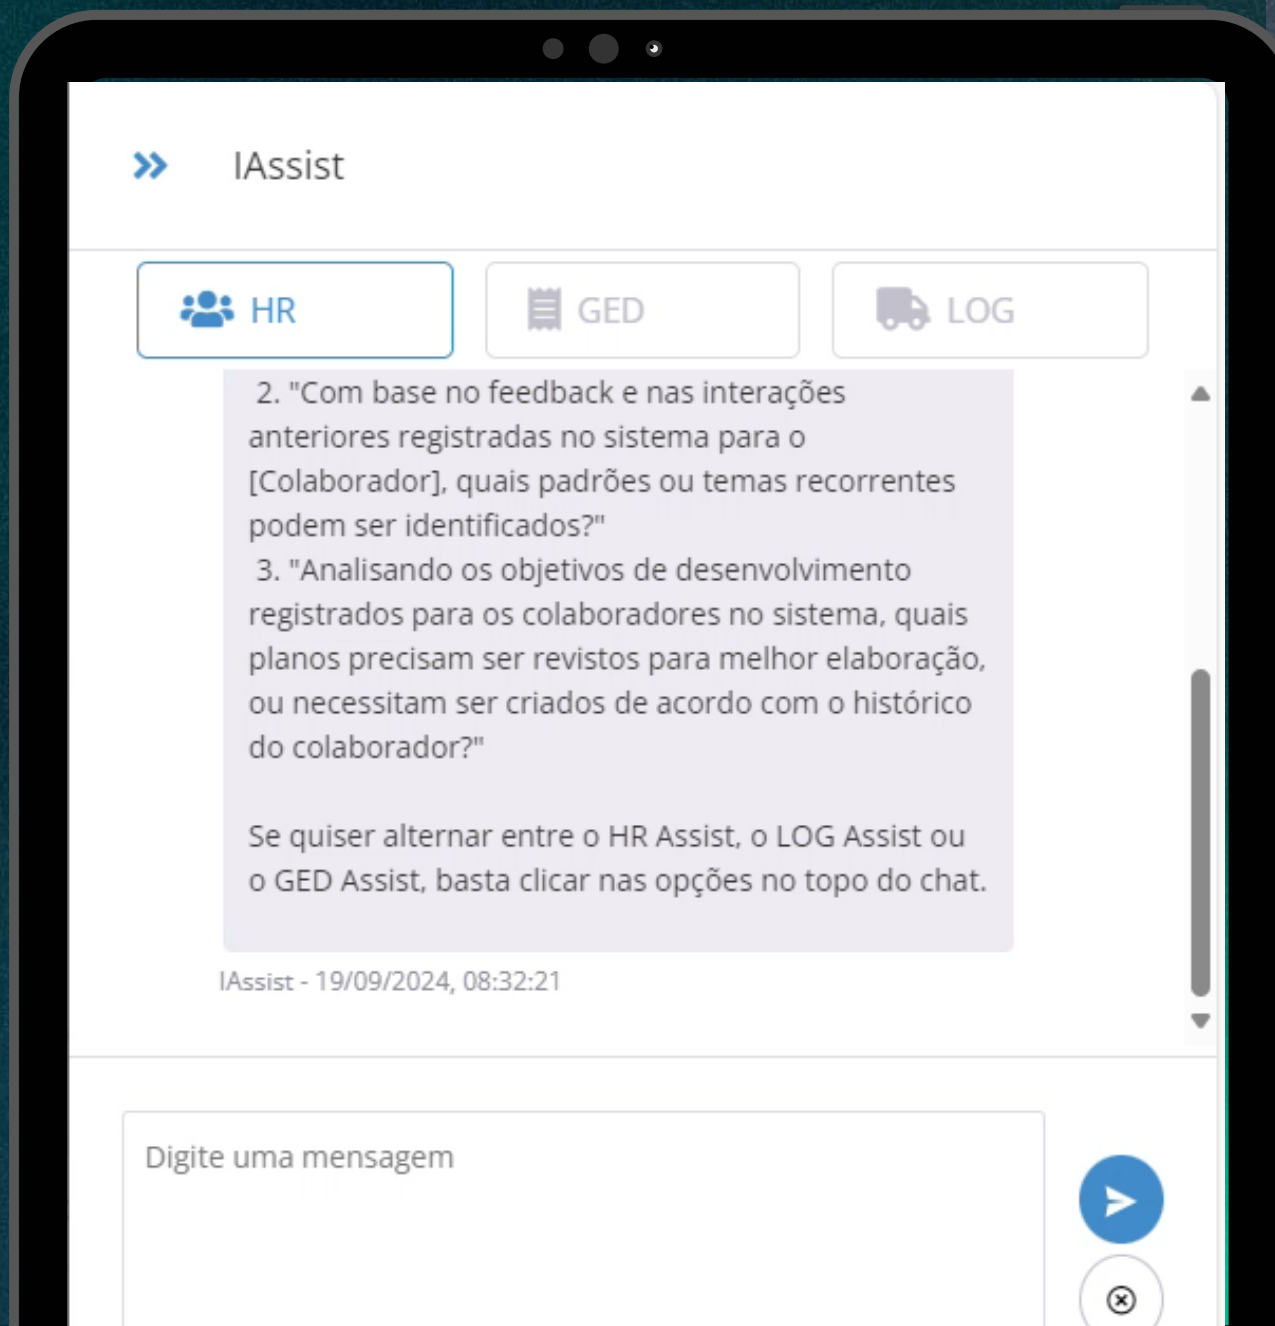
IAssist

HR GED LOG

2. "Com base no feedback e nas interações anteriores registradas no sistema para o [Colaborador], quais padrões ou temas recorrentes podem ser identificados?"
3. "Analisando os objetivos de desenvolvimento registrados para os colaboradores no sistema, quais planos precisam ser revistos para melhor elaboração, ou necessitam ser criados de acordo com o histórico do colaborador?"

Se quiser alternar entre o HR Assist, o LOG Assist ou o GED Assist, basta clicar nas opções no topo do chat.

IAssist - 19/09/2024, 08:32:21

Digite uma mensagem